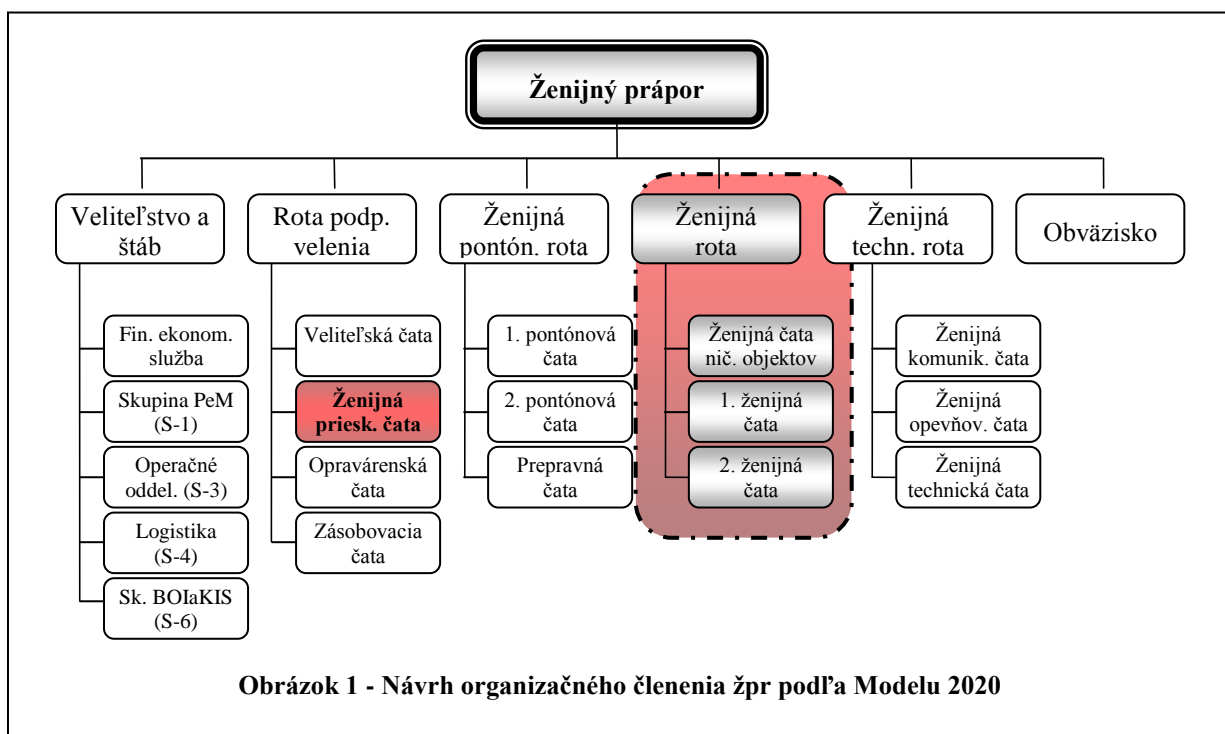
Ženijný prápor

Veliteľstvo a štáb

Fin. ekonom. služba

Skupina PeM (S-1)

Operačné oddel. (S-3)

Logistika (S-4)

Sk. BOIaKIS (S-6)

Rota podp. velenia

Veliteľská čata

Ženijná priesk. čata

Opravárenská čata

Zásobovacia čata

Ženijná pontón. rota

1. pontónová čata

2. pontónová čata

Prepravná čata

Ženijná rota

Ženijná čata nič. objektov

1. ženijná čata

2. ženijná čata

Ženijná techn. rota

Ženijná komunik. čata

Ženijná opevňov. čata

Ženijná technická čata

Obväzisko

Obrázok 1 - Návrh organizačného členenia žpr podľa Modelu 2020